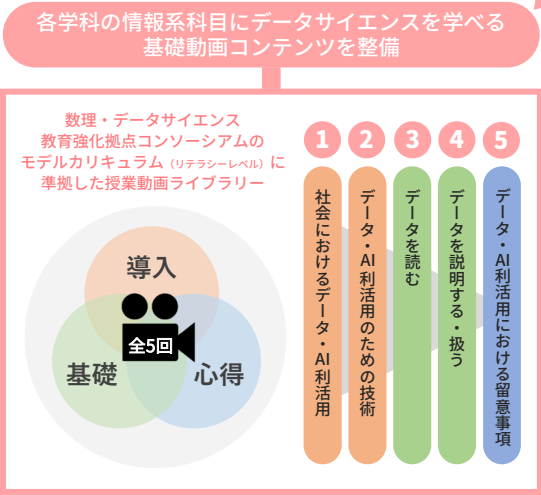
各学科の情報系科目にデータサイエンスを学べる基礎動画コンテンツを整備

数理・データサイエンス教育強化拠点コンソーシアムのモデルカリキュラム（リテラシーレベル）に準拠した授業動画ライブラリー

導入

全5回

基礎

心得

1
社会におけるデータ・AI利活用

2
データ・AI利活用のための技術

3
データを読む

4
データを説明する・扱う

5
データ・AI利活用における留意事項